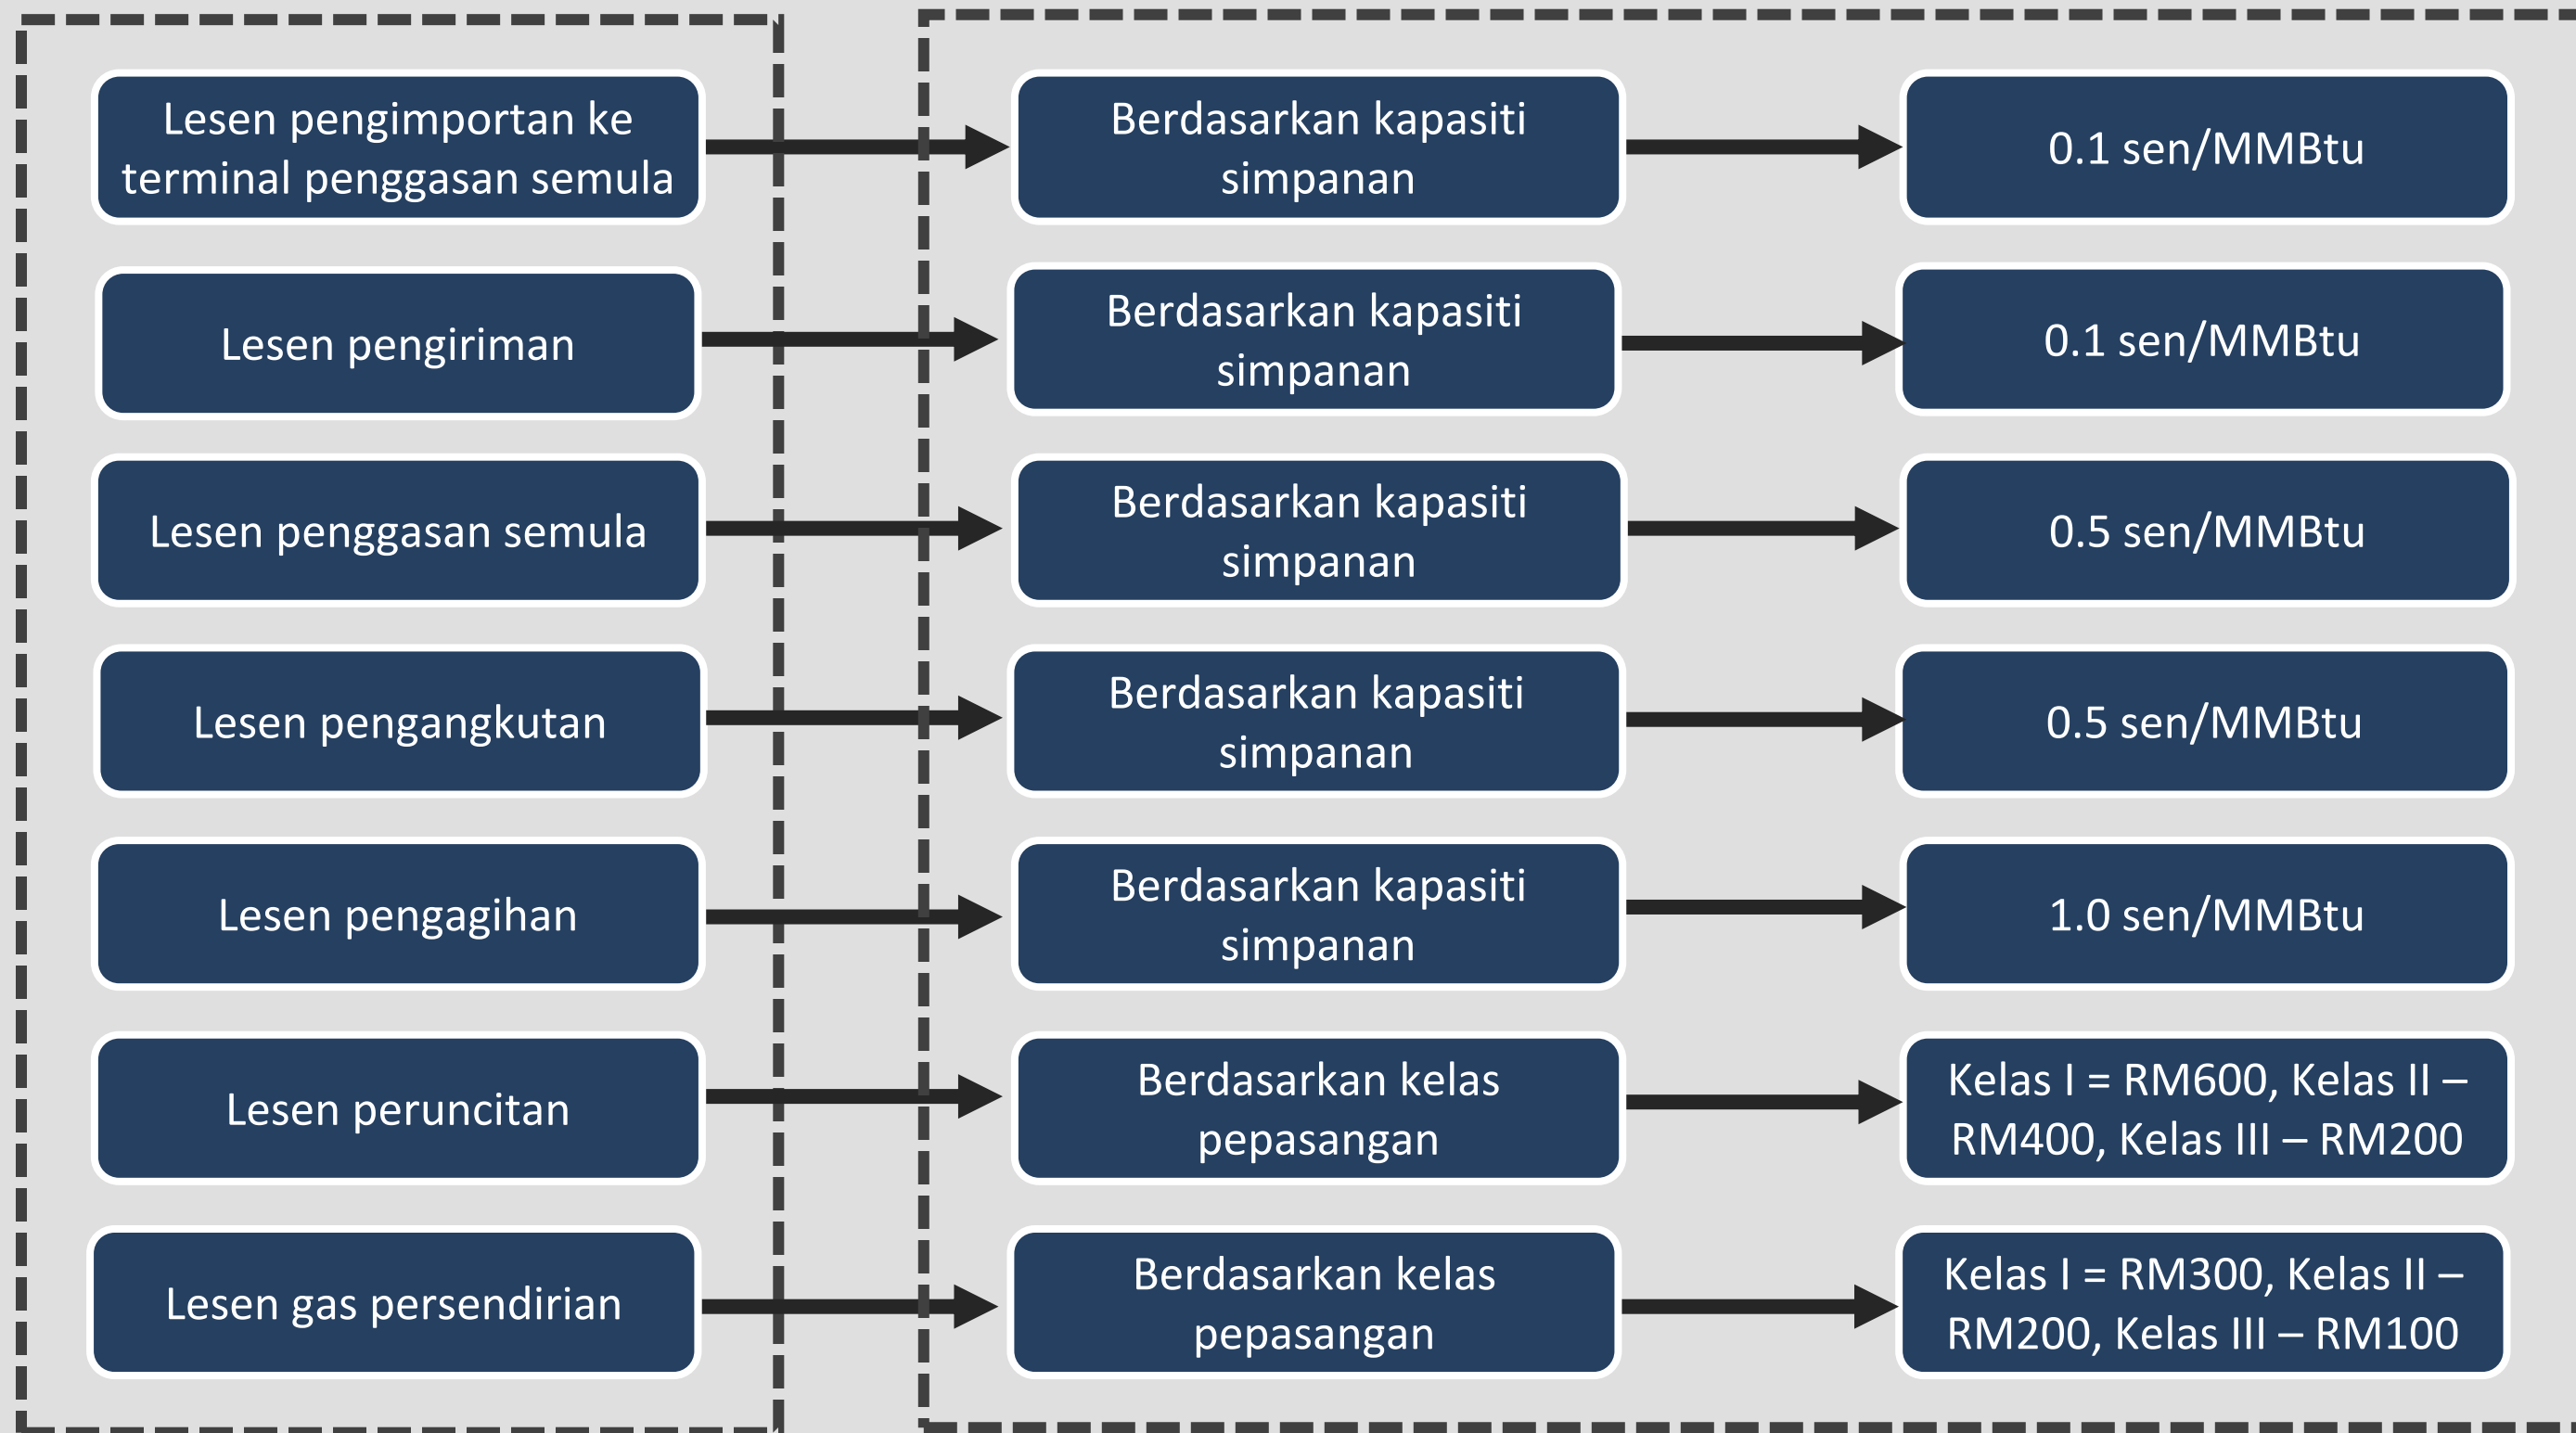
Lesen pengimportan ke terminal penggasan semula

Berdasarkan kapasiti simpanan

0.1 sen/MMBtu

Lesen pengiriman

Berdasarkan kapasiti simpanan

0.1 sen/MMBtu

Lesen penggasan semula

Berdasarkan kapasiti simpanan

0.5 sen/MMBtu

Lesen pengangkutan

Berdasarkan kapasiti simpanan

0.5 sen/MMBtu

Lesen pengagihan

Berdasarkan kapasiti simpanan

1.0 sen/MMBtu

Lesen peruncitan

Berdasarkan kelas pepasangan

Kelas I = RM600, Kelas II – RM400, Kelas III – RM200

Lesen gas persendirian

Berdasarkan kelas pepasangan

Kelas I = RM300, Kelas II – RM200, Kelas III – RM100